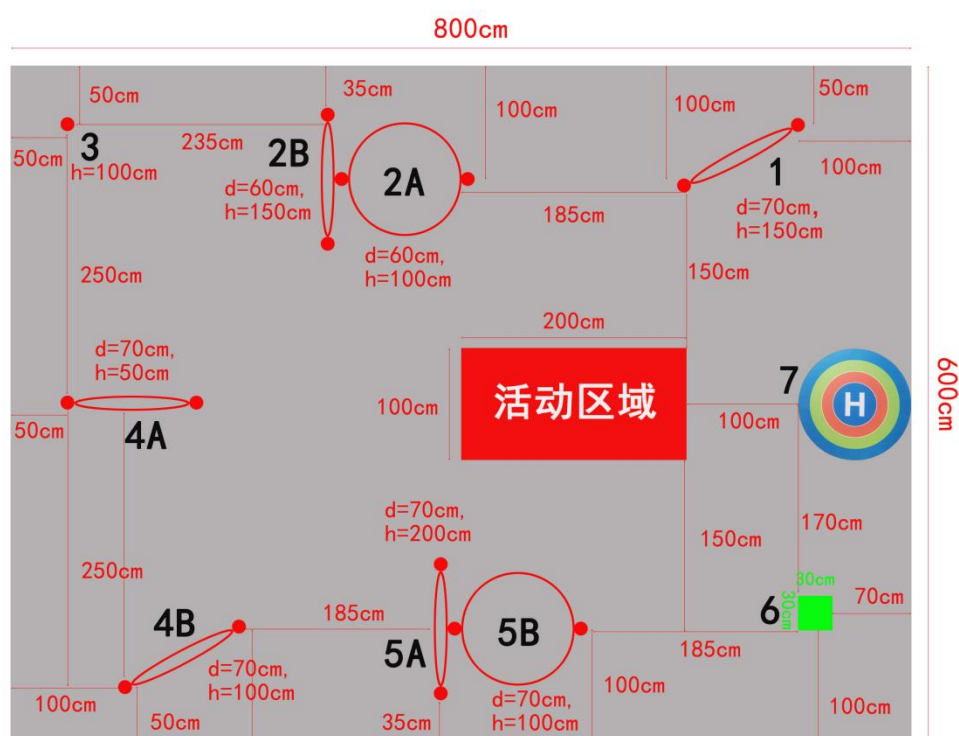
800cm

600cm

50cm
35cm
100cm
100cm
50cm
3
50cm
h=100cm
235cm
2B
2A
1
100cm
d=60cm,
h=150cm
185cm
d=70cm,
h=150cm
d=60cm,
h=100cm
250cm
150cm
200cm
d=70cm,
h=50cm
7
活动区域
H
100cm
100cm
50cm
4A
d=70cm,
h=200cm
170cm
150cm
250cm
30cm
30cm
70cm
4B
185cm
6
5A
5B
d=70cm,
h=100cm
185cm
100cm
d=70cm,
h=100cm
100cm
100cm
50cm
35cm